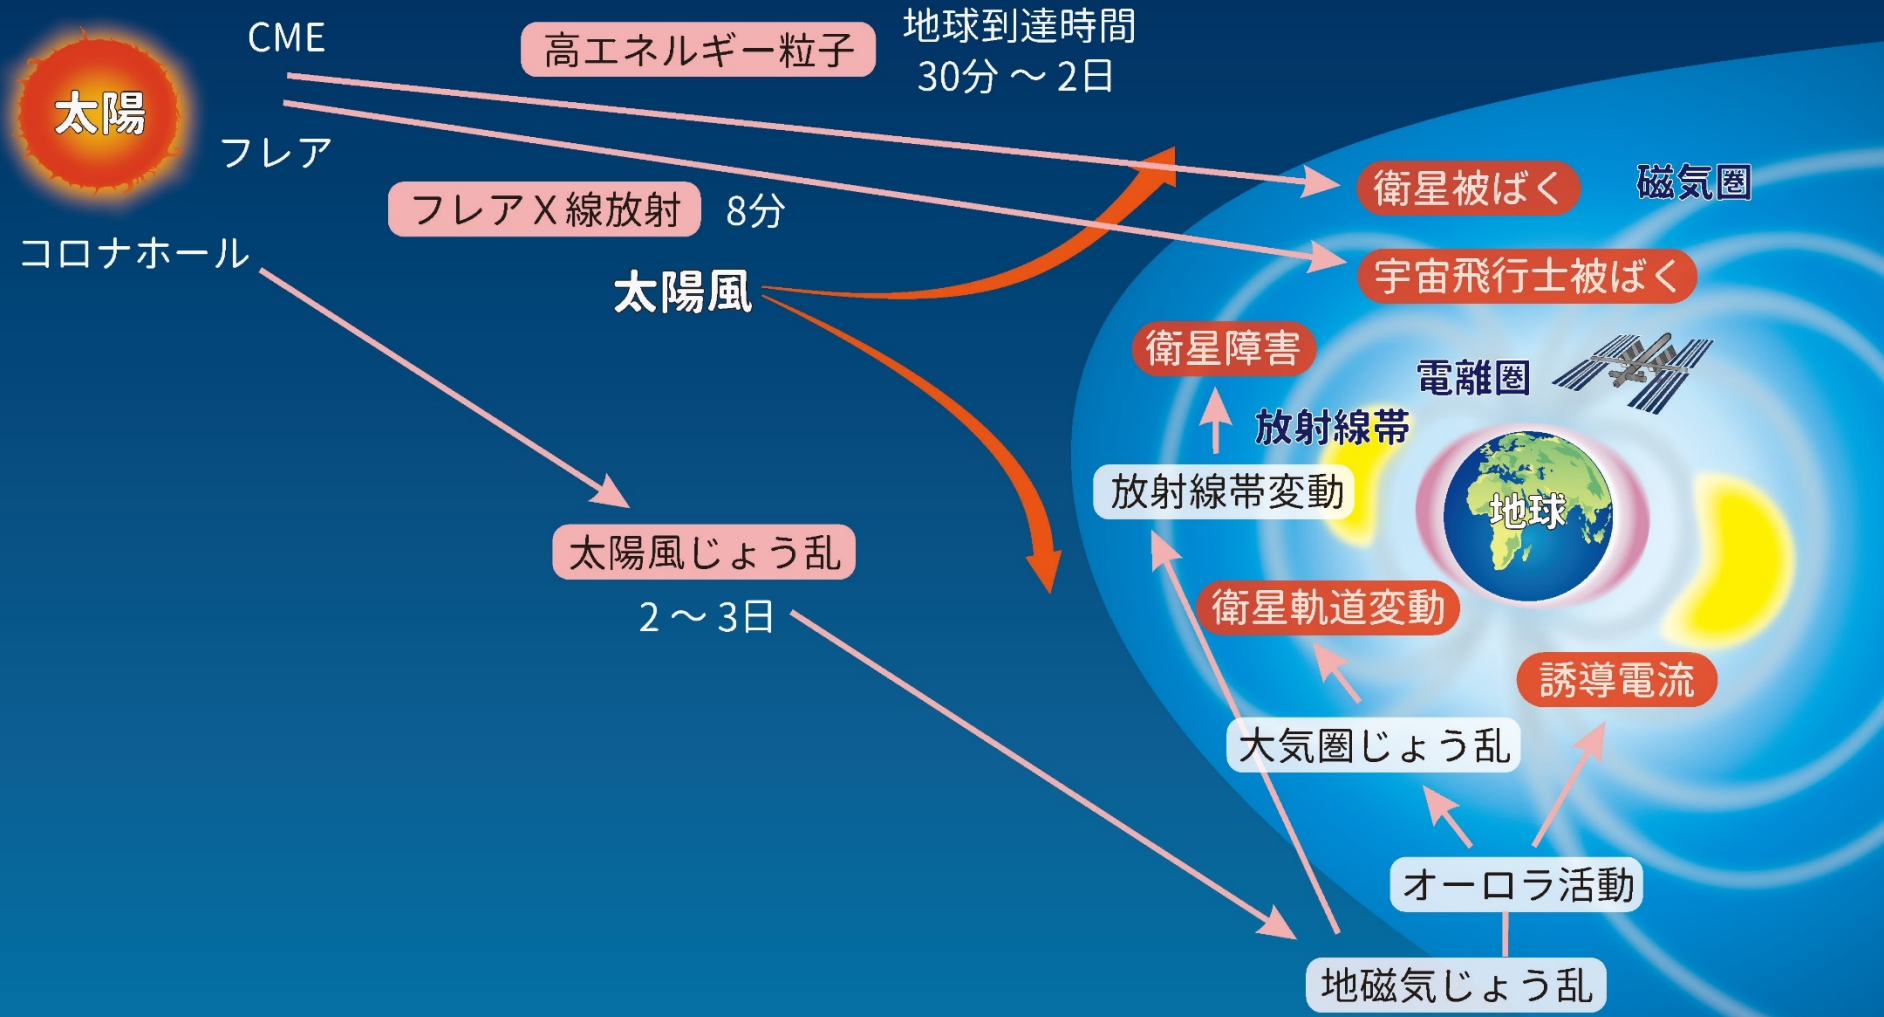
太陽

CME

高エネルギー粒子

地球到達時間
30分 ～ 2日

フレア

フレアX線放射　8分

コロナホール

太陽風

衛星被ばく

磁気圏

宇宙飛行士被ばく

衛星障害

電離圏

放射線帯

放射線帯変動

地球

太陽風じょう乱
2 ～ 3日

衛星軌道変動

誘導電流

大気圏じょう乱

オーロラ活動

地磁気じょう乱